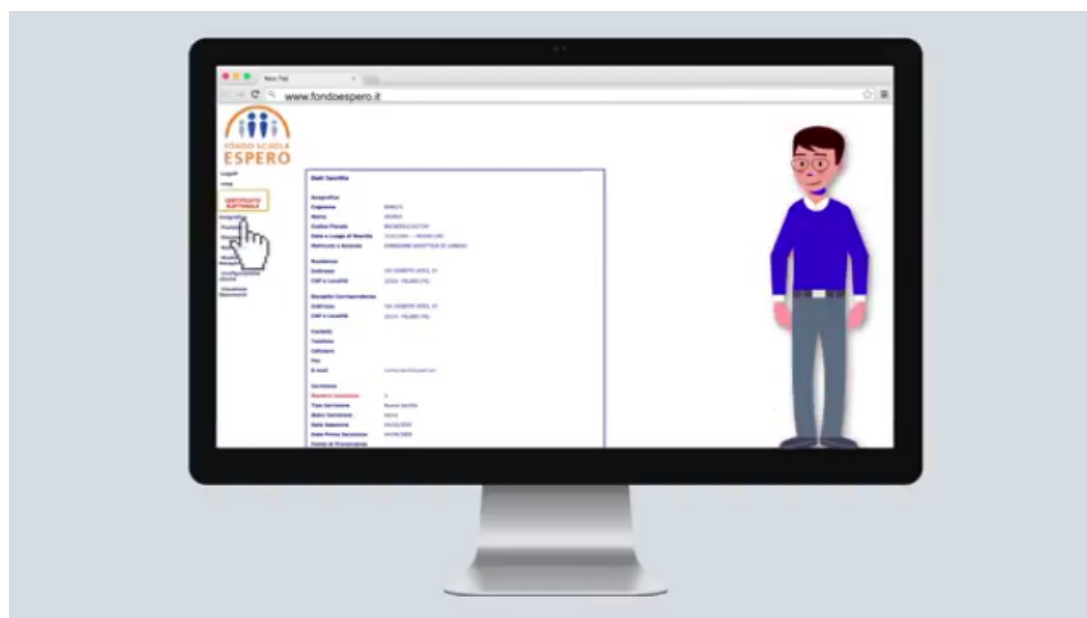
New Tab

www.fondoespero.it

FONDO SCUOLA
ESPERO

Logoff

CERTIFICATO ELETTORALE

Anagrafica

Dati Iscritto

Anagrafica
Cognome
Nome
Codice Fiscale
Data e Luogo di Nascita
Referente e Scuola

Residenza
Indirizzo
CAP e Località

Recapito Corrispondenza
Indirizzo
CAP e Località

Contatti
Telefono
Cellulare
Fax
E-mail

Iscrizione
Numero iscrizione
Tipo Iscrizione
Stato Iscrizione
Data Adesione
Data Prima Iscrizione